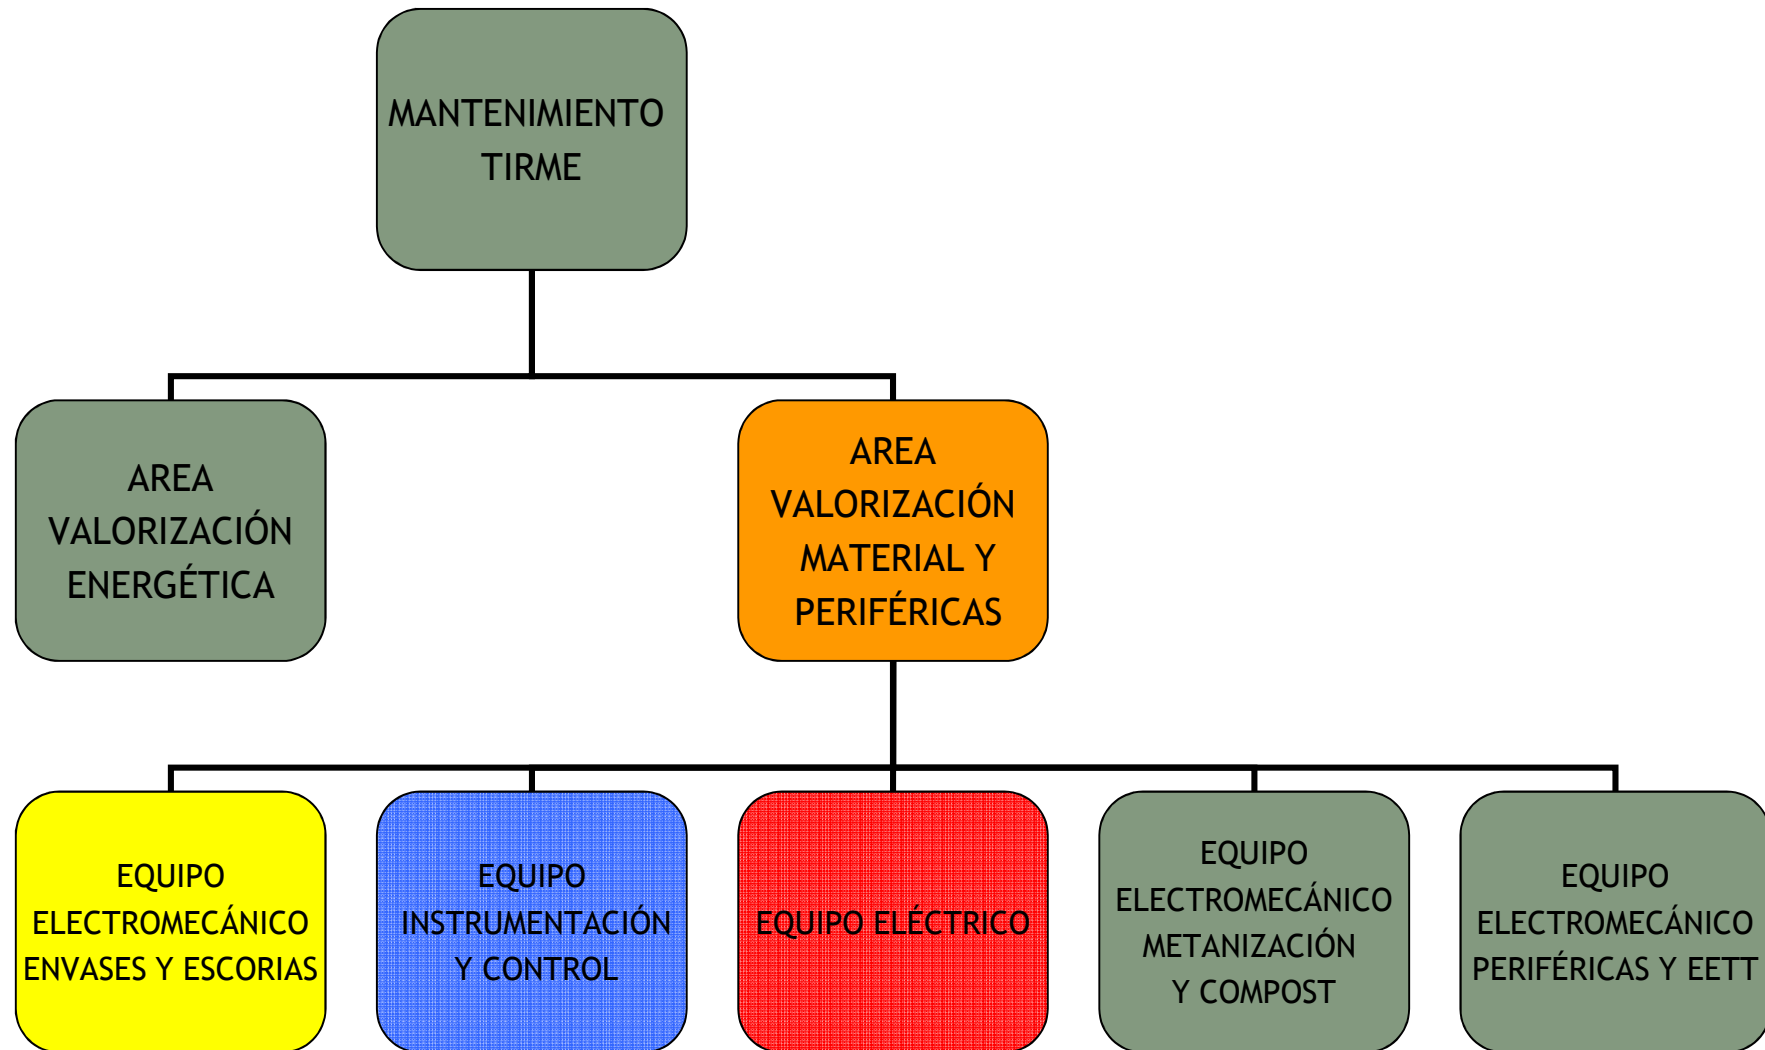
MANTENIMIENTO TIRME

AREA VALORIZACIÓN ENERGÉTICA

AREA VALORIZACIÓN MATERIAL Y PERIFÉRICAS

EQUIPO ELECTROMECÁNICO ENVASES Y ESCORIAS

EQUIPO INSTRUMENTACIÓN Y CONTROL

EQUIPO ELÉCTRICO

EQUIPO ELECTROMECÁNICO METANIZACIÓN Y COMPOST

EQUIPO ELECTROMECÁNICO PERIFÉRICAS Y EETT